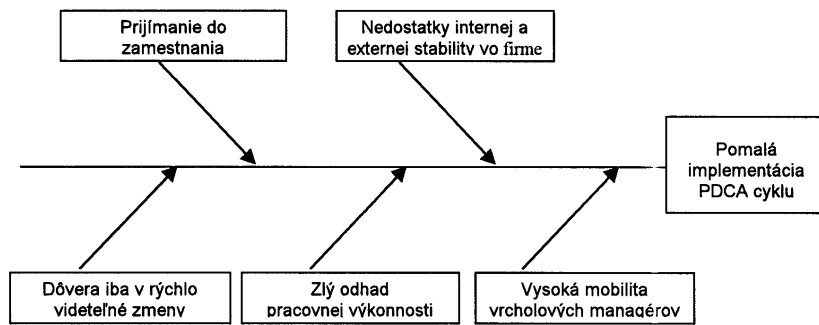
Prijímanie do zamestnania

Nedostatky internej a externej stability vo firme

Pomalá implementácia PDCA cyklu

Dôvera iba v rýchlo videteľné zmeny

Zlý odhad pracovnej výkonnosti

Vysoká mobilita vrcholových manažérov